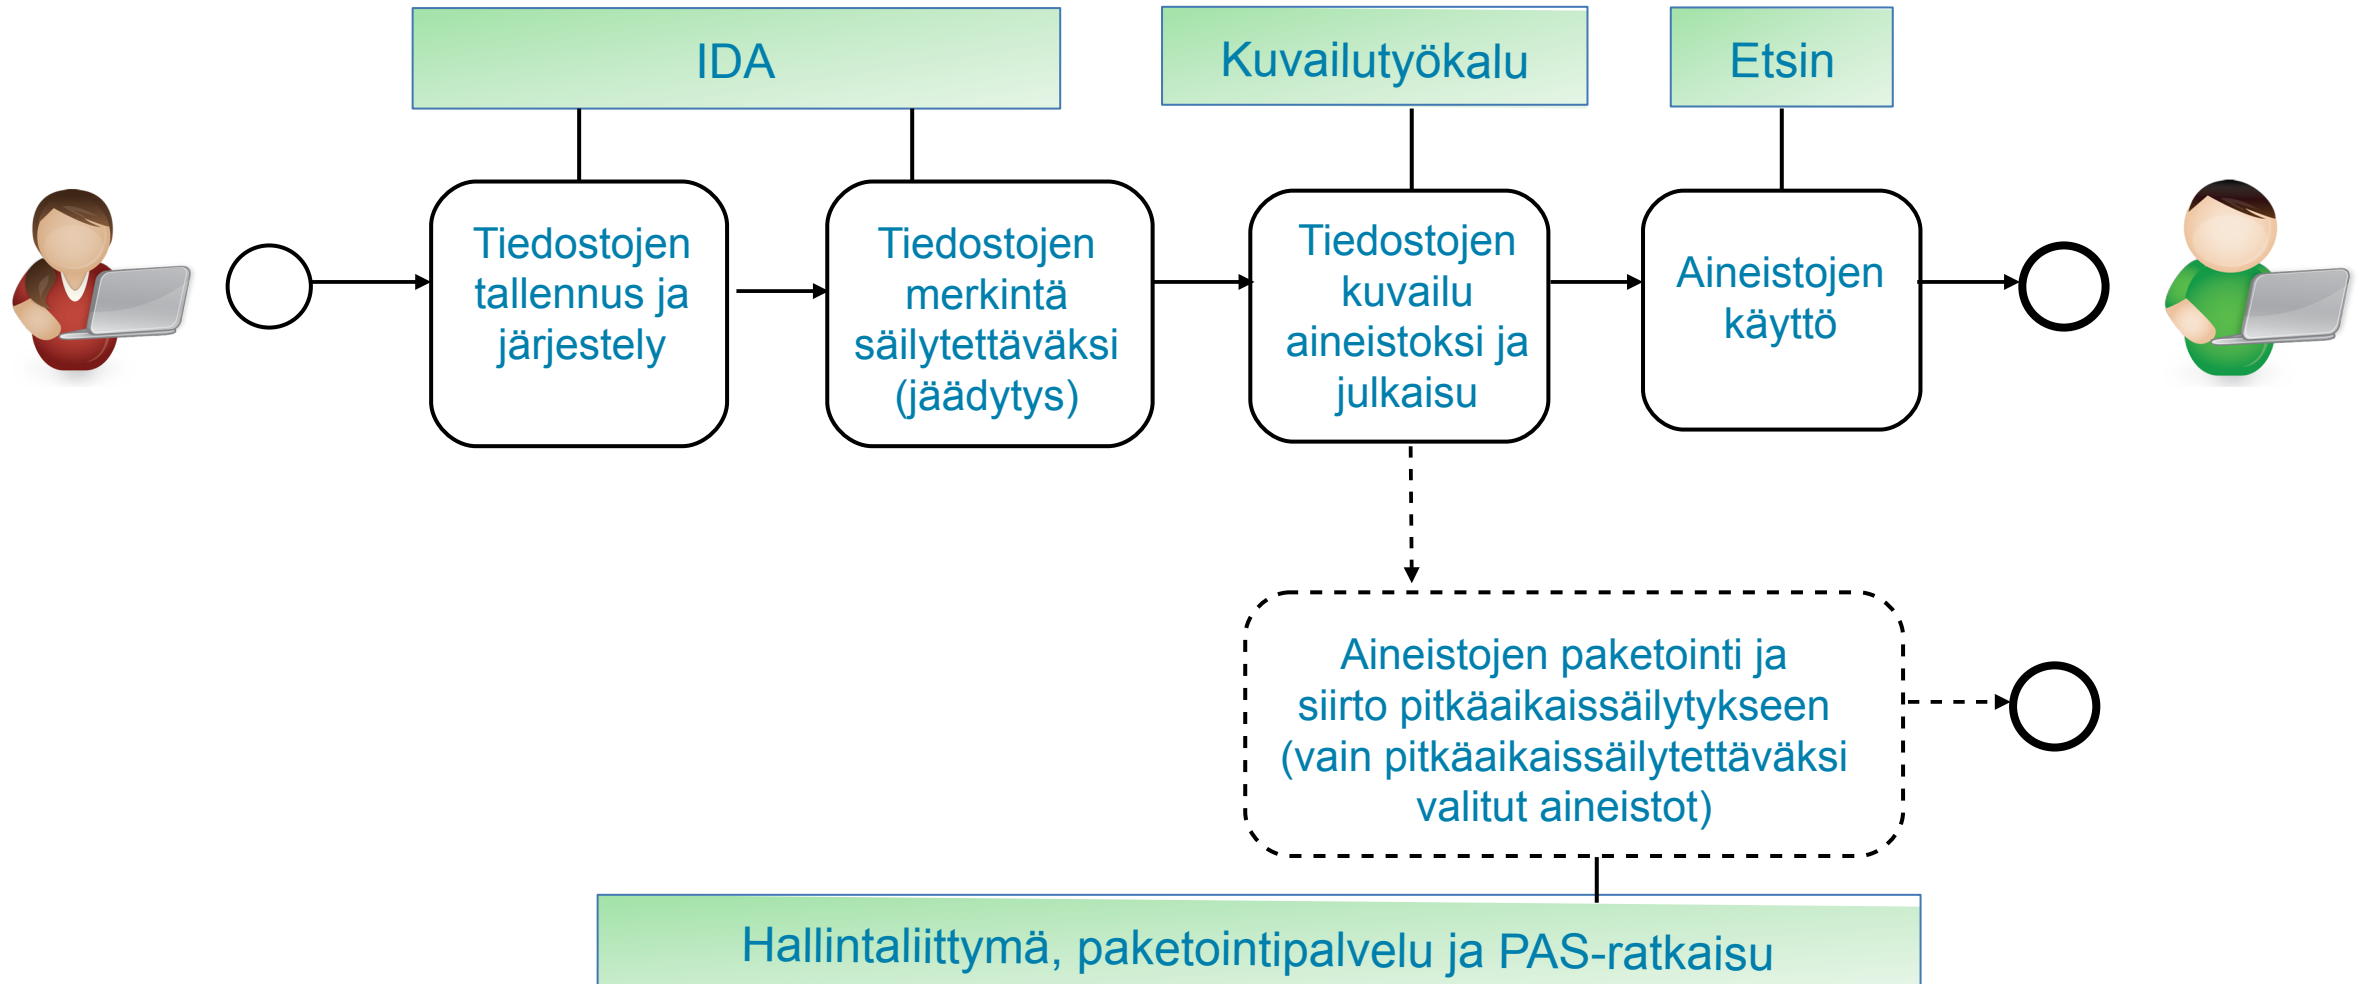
IDA

Kuvailutyökalu

Etsin

Tiedostojen tallennus ja järjestely

Tiedostojen merkintä säilytettäväksi (jäädytys)

Tiedostojen kuvailu aineistoksi ja julkaisu

Aineistojen käyttö

Aineistojen paketointi ja siirto pitkäaikaissäilytykseen (vain pitkäaikaissäilytettäväksi valitut aineistot)

Hallintaliittymä, paketointipalvelu ja PAS-ratkaisu